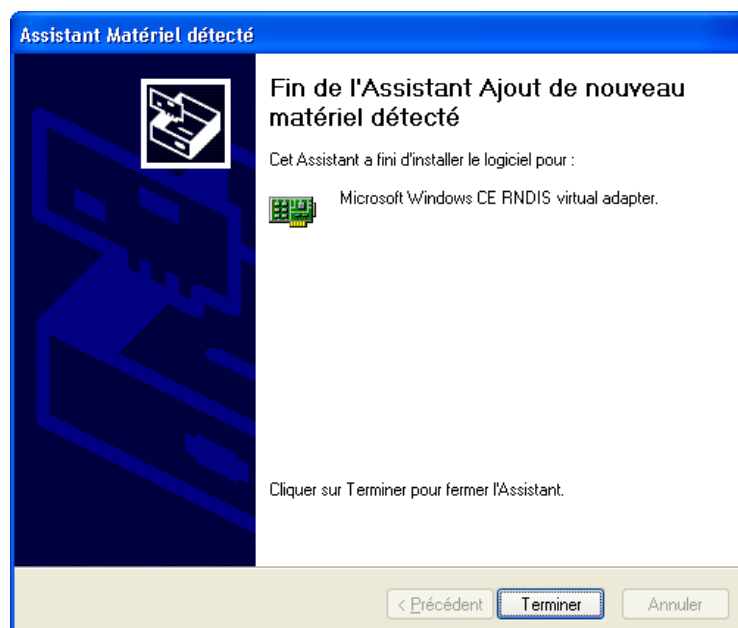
Assistant Matériel détecté

Fin de l'Assistant Ajout de nouveau matériel détecté

Cet Assistant a fini d'installer le logiciel pour :

Microsoft Windows CE RNDIS virtual adapter.

Cliquer sur Terminer pour fermer l'Assistant.

< Précédent | Terminer | Annuler